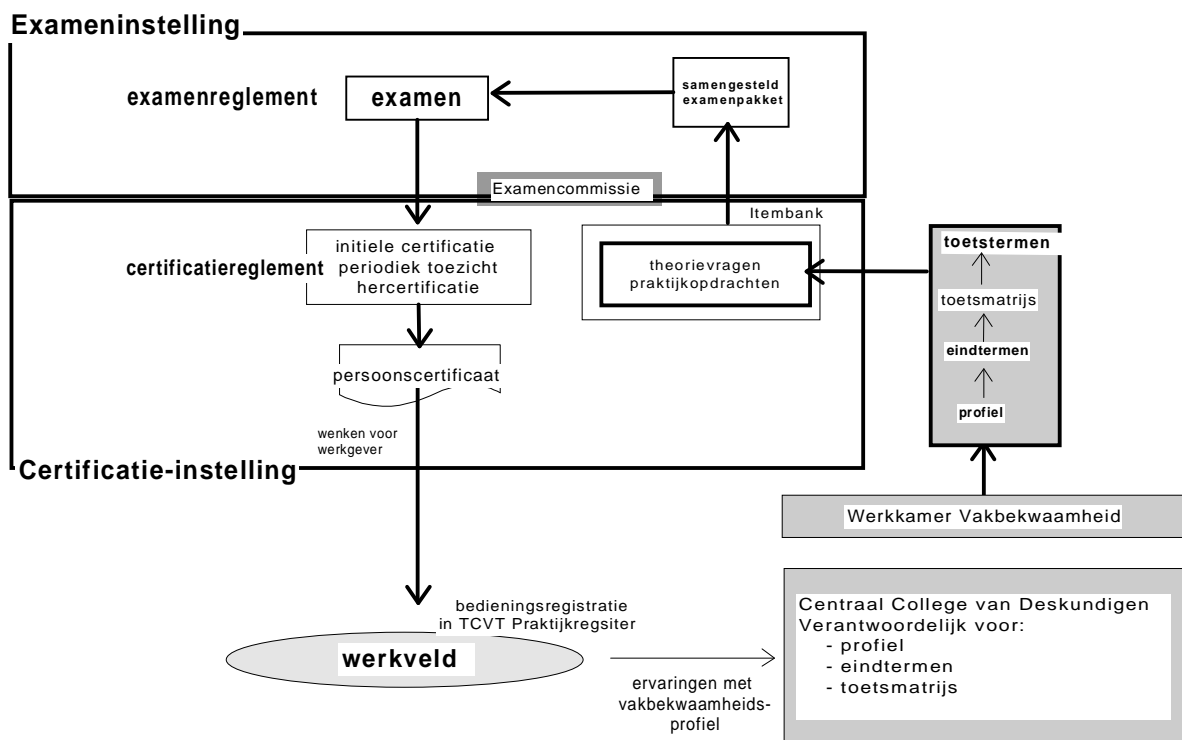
Exameninstelling

examenreglement

examen

samengesteld examenpakket

Examencommissie

Itembank

certificatiereglement

initiele certificatie
periodiek toezicht
hercertificatie

theorievragen
praktijkopdrachten

toetstermen

toetsmatrijs

eindtermen

profiel

persoonscertificaat

wenken voor werkgever

Certificatie-instelling

Werkkamer Vakbekwaamheid

bedieningsregistratie in TCVT Praktijkregsiter

werkveld

ervaringen met vakbekwaamheids-profiel

Centraal College van Deskundigen
Verantwoordelijk voor:
- profiel
- eindtermen
- toetsmatrijs